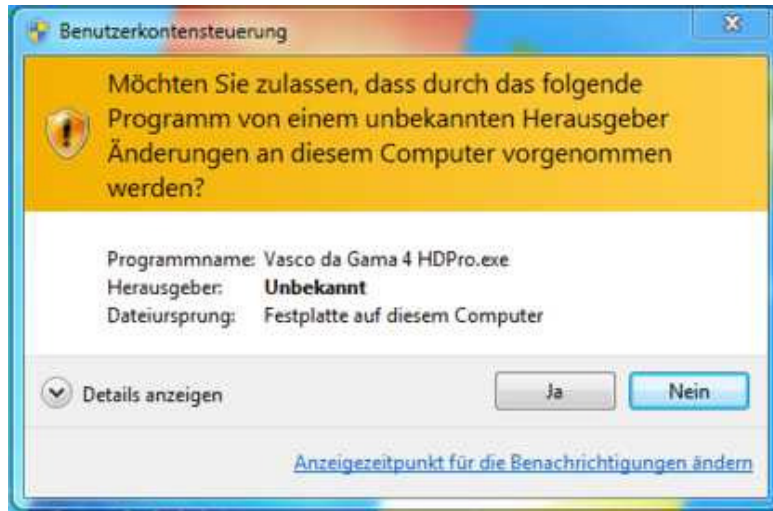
Benutzerkontensteuerung

Möchten Sie zulassen, dass durch das folgende Programm von einem unbekannten Herausgeber Änderungen an diesem Computer vorgenommen werden?

Programmname: Vasco da Gama 4 HDPro.exe
Herausgeber: Unbekannt
Dateiursprung: Festplatte auf diesem Computer

Details anzeigen

Ja

Nein

Anzeigezeitpunkt für die Benachrichtigungen ändern